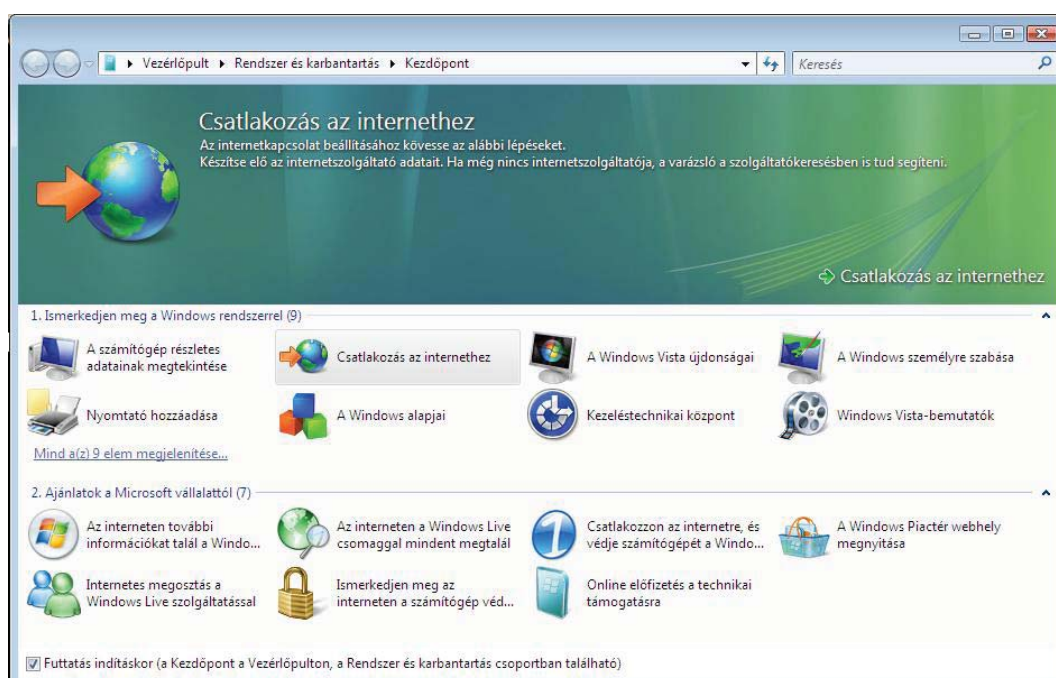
Vezérlőpult ▸ Rendszer és karbantartás ▸ Kezdőpont

Keresés

Csatlakozás az internethez

Az internetkapcsolat beállításához kövesse az alábbi lépéseket.
Készítse elő az internetszolgáltató adatait. Ha még nincs internetszolgáltatója, a varázsló a szolgáltatókeresésben is tud segíteni.

Csatlakozás az internethez

1. Ismerkedjen meg a Windows rendszerrel (9)

A számítógép részletes adatainak megtekintése

Csatlakozás az internethez

A Windows Vista újdonságai

A Windows személyre szabása

Nyomtató hozzáadása

A Windows alapjai

Kezeléstechnikai központ

Windows Vista-bemutatók

Mind a(z) 9 elem megjelenítése...

2. Ajánlatok a Microsoft vállalattól (7)

Az interneten további információkat talál a Windo...

Az interneten a Windows Live csomaggal mindent megtalál

Csatlakozzon az internetre, és védje számítógépét a Windo...

A Windows Piactér webhely megnyitása

Internetes megosztás a Windows Live szolgáltatással

Ismerkedjen meg az interneten a számítógép véd...

Online előfizetés a technikai támogatásra

Futtatás indításkor (a Kezdőpont a Vezérlőpulton, a Rendszer és karbantartás csoportban található)